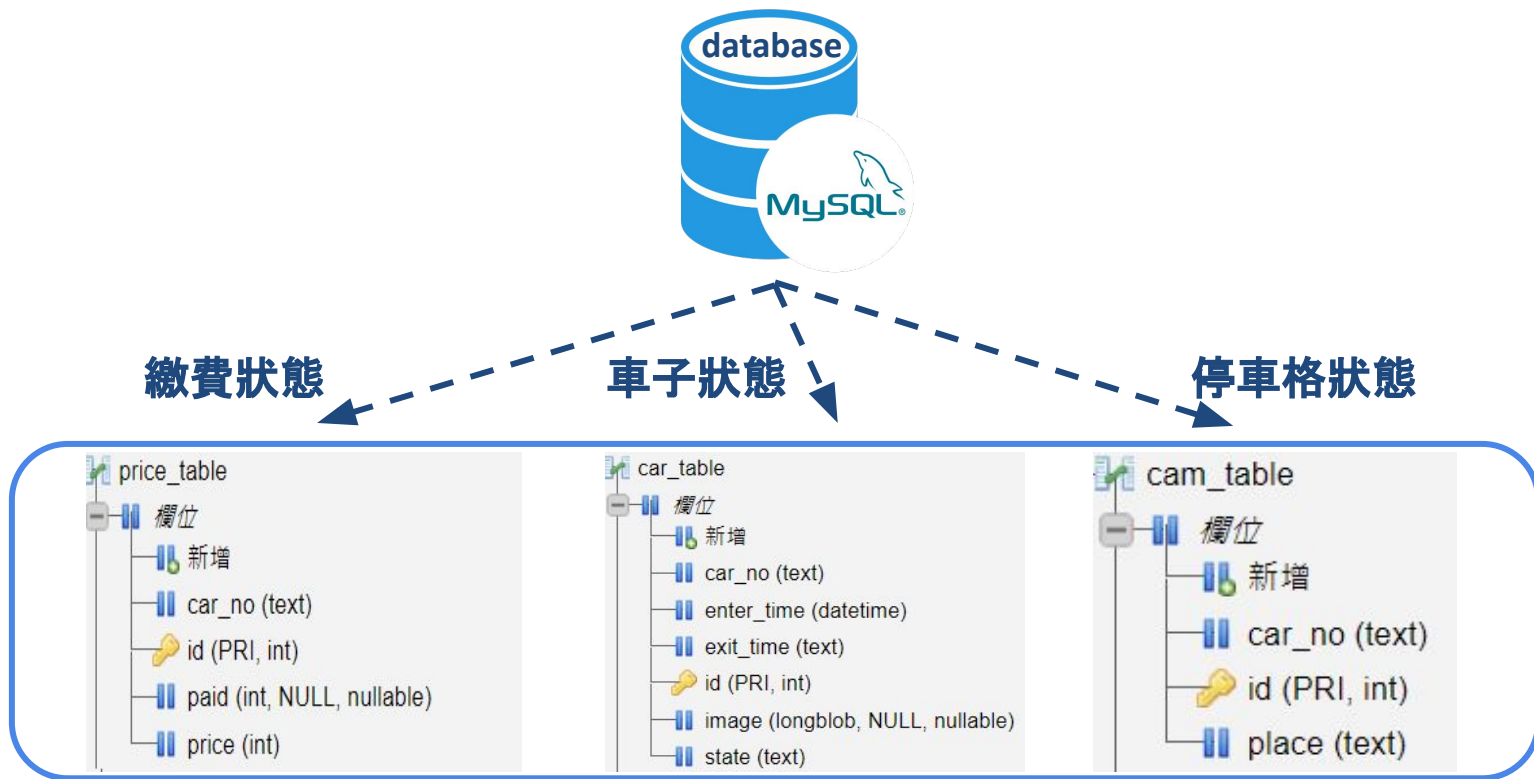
database

MySQL

繳費狀態

車子狀態

停車格狀態

price_table
欄位
新增
car_no (text)
id (PRI, int)
paid (int, NULL, nullable)
price (int)

car_table
欄位
新增
car_no (text)
enter_time (datetime)
exit_time (text)
id (PRI, int)
image (longblob, NULL, nullable)
state (text)

cam_table
欄位
新增
car_no (text)
id (PRI, int)
place (text)